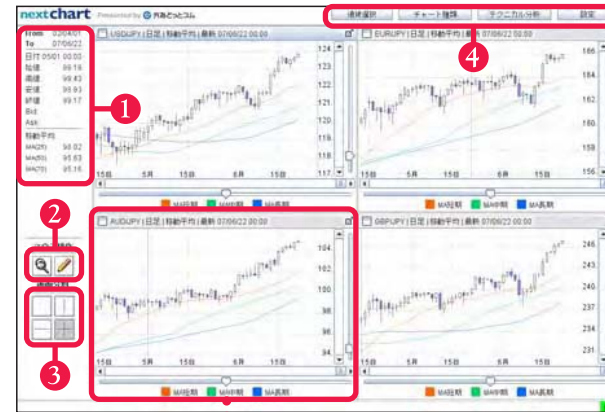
nextchart Presented by 外為どっとコム

通貨選択 チャート種類 テクニカル分析 設定

From 03/04/01
To 07/06/22
日付 05/01 00:00
始値 99.16
高値 99.43
安値 98.93
終値 99.17
Bid
Ask
移動平均
MA(25) 98.02
MA(50) 95.83
MA(75) 95.16

USDJPY | 日足 | 移動平均 | 最新 07/06/22 00:00
124 123 122 121 120 119 118 117
15日 5月 15日 6月 15日
MA短期 MA中期 MA長期

EURJPY | 日足 | 移動平均 | 最新 07/06/22 00:00
166 164 162 160 158 156
15日 5月 15日 6月 15日
MA短期 MA中期 MA長期

AUDJPY | 日足 | 移動平均 | 最新 07/06/22 00:00
104 102 100 98 96 94
15日 5月 15日 6月 15日
MA短期 MA中期 MA長期

GBPJPY | 日足 | 移動平均 | 最新 07/06/22 00:00
246 244 242 240 238 236
15日 5月 15日 6月 15日
MA短期 MA中期 MA長期

1 2 3 4